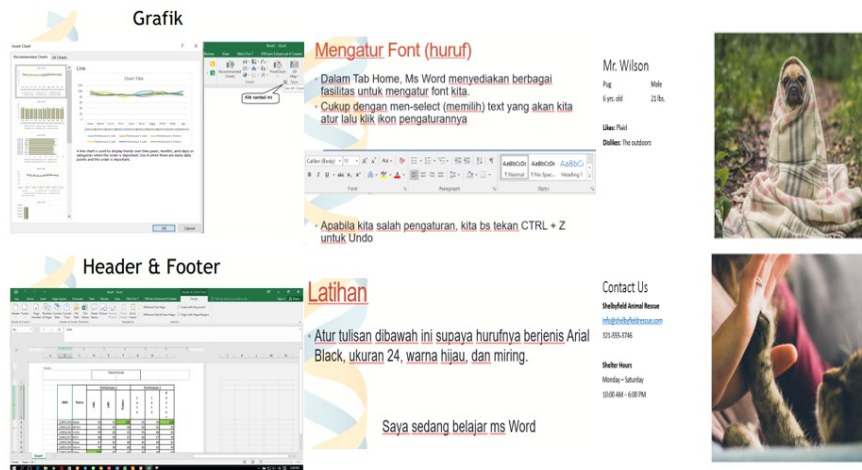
Grafik

Insert Chart

Recommended Charts | All Charts

Line

Chart Title

A line chart is used to display trends over time (years, months, and days) or categories when the order is important. Use it when there are many data points and the order is important.

OK | Cancel

Klik tombol ini

Header & Footer

Mengatur Font (huruf)

Dalam Tab Home, Ms Word menyediakan berbagai fasilitas untuk mengatur font kita.

Cukup dengan men-select (memilih) text yang akan kita atur lalu klik ikon pengaturannya

Calibri (Body) | 11 | AaBbCcDc | AaBbCcDc | AaBbC | 1 Normal | 1 No Spac... | Heading 1

Font | Paragraph | Styles

Apabila kita salah pengaturan, kita bs tekan CTRL + Z untuk Undo

Latihan

Atur tulisan dibawah ini supaya hurufnya berjenis Arial Black, ukuran 24, warna hijau, dan miring.

Saya sedang belajar ms Word

Mr. Wilson

Pug | Male

6 yrs. old | 21 lbs.

Likes: Plaid

Dislikes: The outdoors

Contact Us

Shelbyfield Animal Rescue

info@shelbyfieldrescue.com

321-555-3746

Shelter Hours

Monday – Saturday

10:00 AM – 6:00 PM